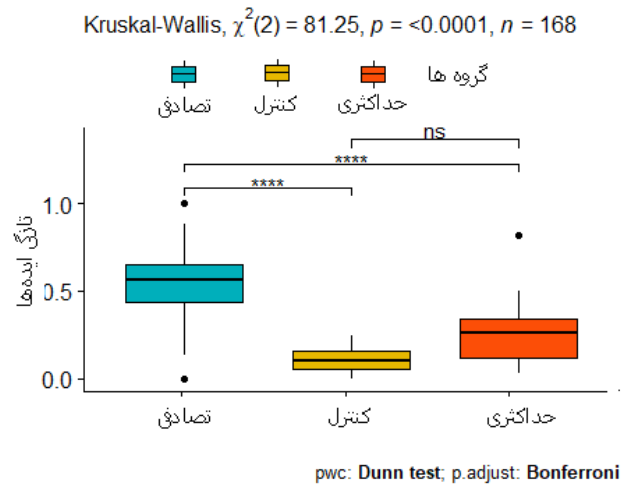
Kruskal-Wallis, $\chi^2(2) = 81.25$, $p = <0.0001$, $n = 168$

گروه ها
تصادفی
کنترل
حداکثری

ns
****
****

تازگی ایده‌ها

1.0
0.5
0.0

تصادفی
کنترل
حداکثری

pwc: **Dunn test**; p.adjust: **Bonferroni**